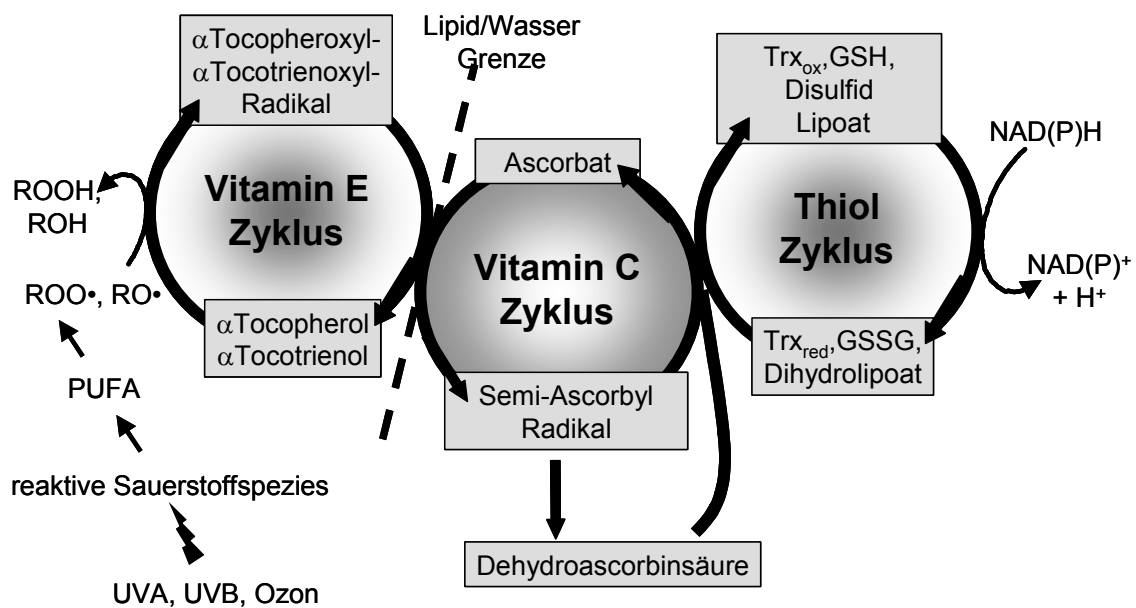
$\alpha$Tocopheroxyl-
$\alpha$Tocotrienoxyl-
Radikal

Lipid/Wasser
Grenze

$Trx_{ox}$,GSH,
Disulfid
Lipoat

NAD(P)H

ROOH,
ROH

Vitamin E
Zyklus

Ascorbat

Thiol
Zyklus

Vitamin C
Zyklus

$NAD(P)^+$
$+ H^+$

ROO•, RO•

$\alpha$Tocopherol
$\alpha$Tocotrienol

$Trx_{red}$,GSSG,
Dihydrolipoat

PUFA

Semi-Ascorbyl
Radikal

reaktive Sauerstoffspezies

Dehydroascorbinsäure

UVA, UVB, Ozon